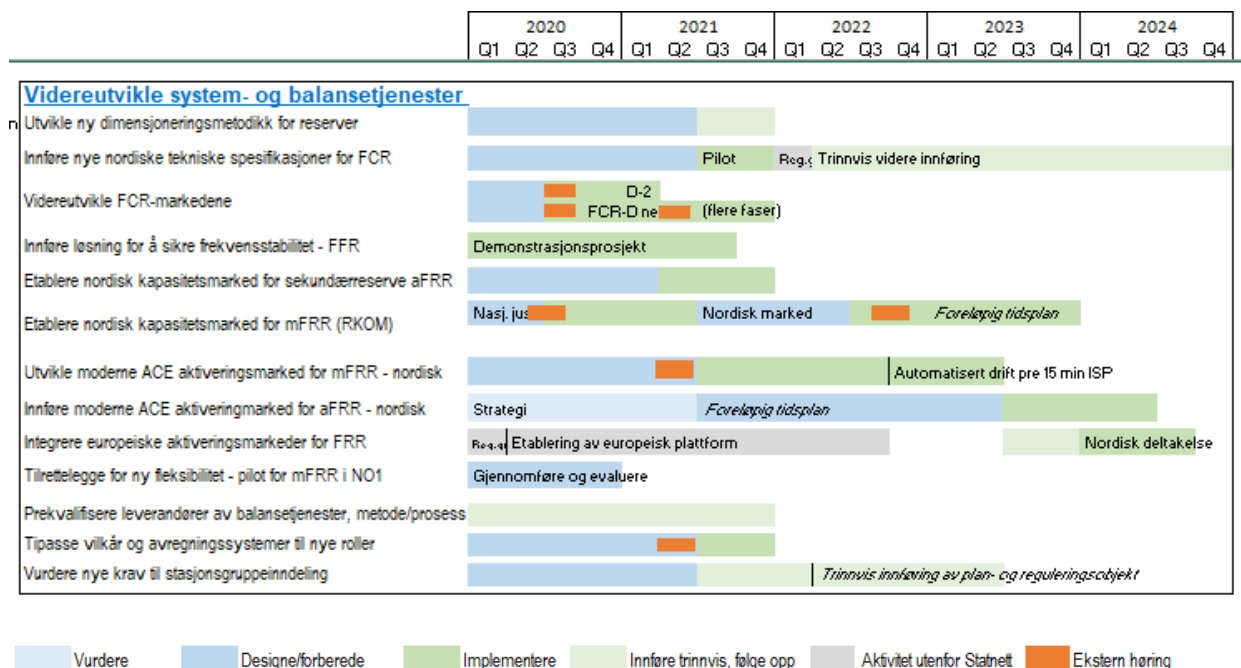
| 2020 | | | | 2021 | | | | 2022 | | | | 2023 | | | | 2024 | | | |
|---|---|---|---|---|---|---|---|---|---|---|---|---|---|---|---|---|---|---|---|
| Q1 | Q2 | Q3 | Q4 | Q1 | Q2 | Q3 | Q4 | Q1 | Q2 | Q3 | Q4 | Q1 | Q2 | Q3 | Q4 | Q1 | Q2 | Q3 | Q4 |

Videreutvikle system- og balansetjenester

n Utvikle ny dimensjoneringsmetodikk for reserver

Innføre nye nordiske tekniske spesifikasjoner for FCR
Pilot
Reg.g
Trinnvis videre innføring

Videreutvikle FCR-markedene
D-2
FCR-D ne
(flere faser)

Innføre løsning for å sikre frekvensstabilitet - FFR
Demonstrasjonsprosjekt

Etablere nordisk kapasitetsmarked for sekundærreserve aFRR

Etablere nordisk kapasitetsmarked for mFRR (RKOM)
Nasj. jus
Nordisk marked
Foreløpig tidsplan

Utvikle moderne ACE aktiveringsmarked for mFRR - nordisk
Automatisert drift pre 15 min ISP

Innføre moderne ACE aktiveringmarked for aFRR - nordisk
Strategi
Foreløpig tidsplan

Integrere europeiske aktiveringsmarkeder for FRR
Reg.g
Etablering av europeisk plattform
Nordisk deltakelse

Tilrettelegge for ny fleksibilitet - pilot for mFRR i NO1
Gjennomføre og evaluere

Prekvalifisere leverandører av balansetjenester, metode/prosess

Tipasse vilkår og avregningssystemer til nye roller

Vurdere nye krav til stasjonsgruppeinndeling
Trinnvis innføring av plan- og reguleringsobjekt

Vurdere
Designe/forberede
Implementere
Innføre trinnvis, følge opp
Aktivitet utenfor Statnett
Ekstern høring